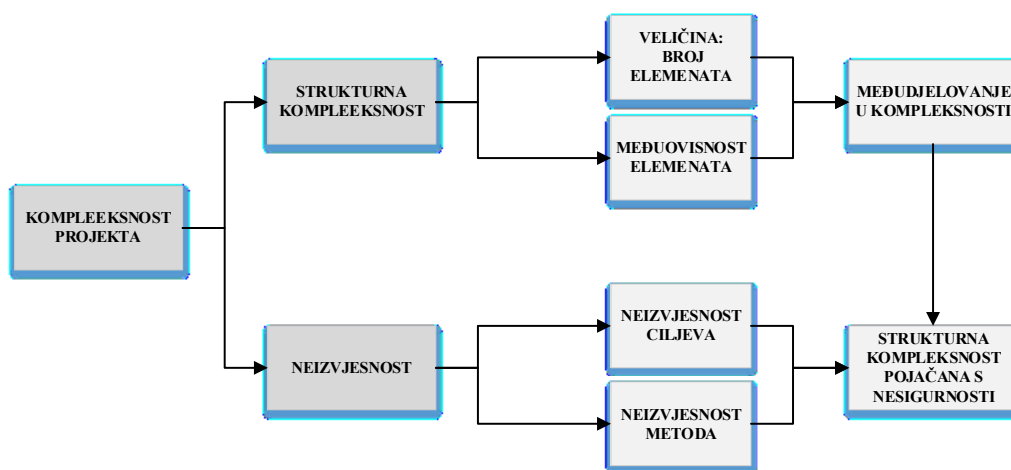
KOMPLEEKSNOST PROJEKTA

STRUKTURNA KOMPLEEKSNOST

NEIZVJESNOST

VELIČINA: BROJ ELEMENATA

MEĐUOVISNOST ELEMENATA

NEIZVJESNOST CILJEVA

NEIZVJESNOST METODA

MEĐUDJELOVANJE U KOMPLEKSNOSTI

STRUKTURNA KOMPLEKSNOST POJAČANA S NESIGURNOSTI